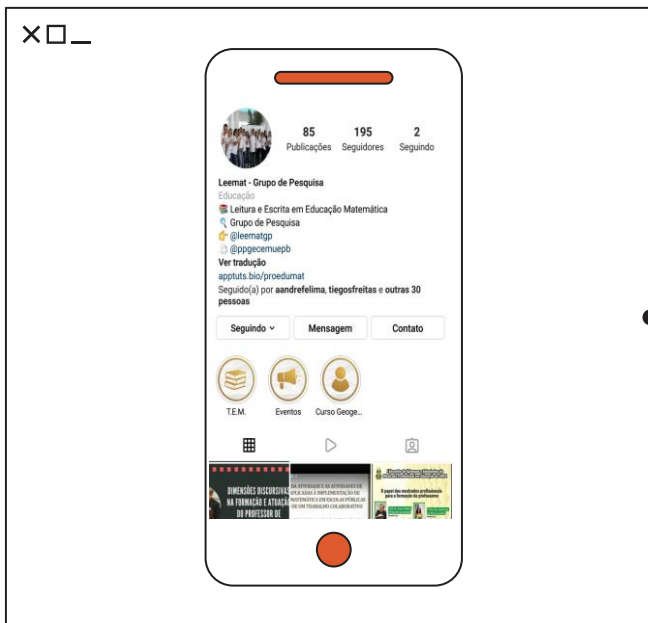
85
Publicações

195
Seguidores

2
Seguindo

Leemat - Grupo de Pesquisa
Educação
📚 Leitura e Escrita em Educação Matemática
🔍 Grupo de Pesquisa
👉 @leematgp
📄 @ppgecemuepb
Ver tradução
apptuts.bio/proedumat
Seguido(a) por aandrefelima, tiegosfreitas e outras 30 pessoas

Seguindo ⌄
Mensagem
Contato

T.E.M.
Eventos
Curso Geoge...

DIMENSÕES DISCURSIVAS NA FORMAÇÃO E ATUAÇÃO DO PROFESSOR DE

AS ATIVIDADES E AS ATIVIDADES DE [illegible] APLICADAS À IMPLEMENTAÇÃO DE MATEMÁTICA EM ESCOLAS PÚBLICAS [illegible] UM TRABALHO COLABORATIVO

O papel dos mestrados profissionais para a formação de professores